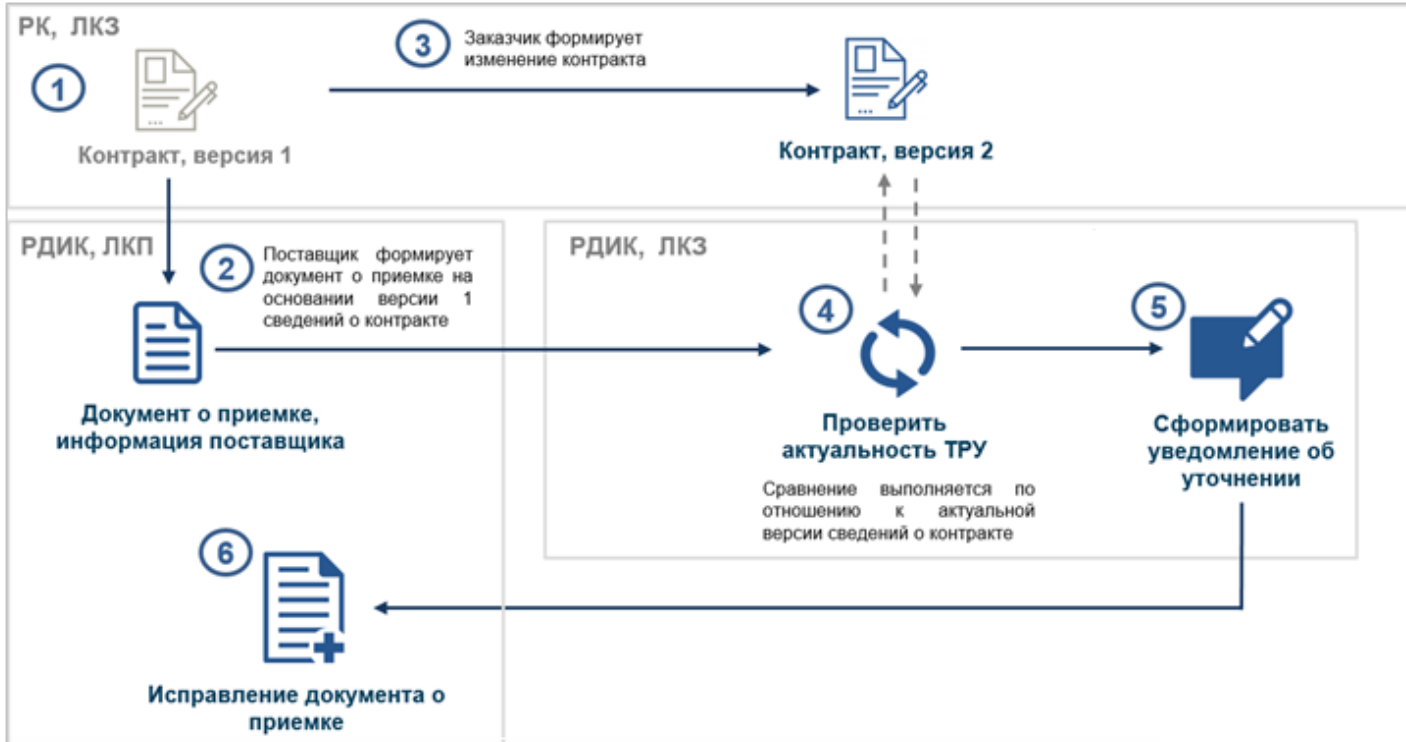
РК, ЛКЗ

1

Контракт, версия 1

3 Заказчик формирует изменение контракта

Контракт, версия 2

РДИК, ЛКП

2 Поставщик формирует документ о приемке на основании версии 1 сведений о контракте

Документ о приемке, информация поставщика

РДИК, ЛКЗ

4

Проверить актуальность ТРУ

Сравнение выполняется по отношению к актуальной версии сведений о контракте

5

Сформировать уведомление об уточнении

6

Исправление документа о приемке